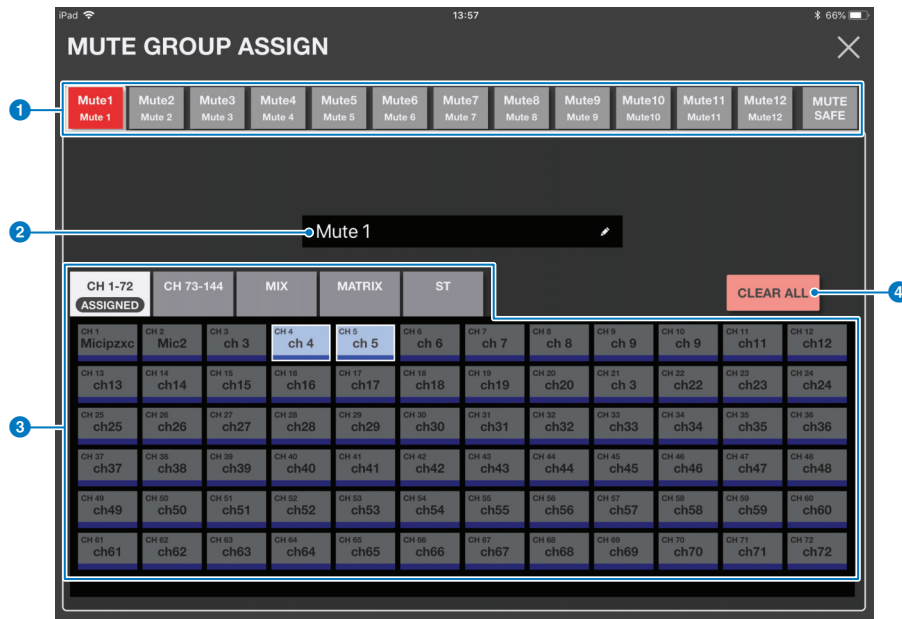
iPad 13:57 66%

MUTE GROUP ASSIGN

1

Mute1 Mute 1 | Mute2 Mute 2 | Mute3 Mute 3 | Mute4 Mute 4 | Mute5 Mute 5 | Mute6 Mute 6 | Mute7 Mute 7 | Mute8 Mute 8 | Mute9 Mute 9 | Mute10 Mute10 | Mute11 Mute11 | Mute12 Mute12 | MUTE SAFE

2

Mute 1

CH 1-72 ASSIGNED | CH 73-144 | MIX | MATRIX | ST

CLEAR ALL

4

3

| | | | | | | | | | | | |
|---|---|---|---|---|---|---|---|---|---|---|---|
| CH 1 Micipzxc | CH 2 Mic2 | CH 3 ch 3 | CH 4 ch 4 | CH 5 ch 5 | CH 6 ch 6 | CH 7 ch 7 | CH 8 ch 8 | CH 9 ch 9 | CH 10 ch 9 | CH 11 ch11 | CH 12 ch12 |
| CH 13 ch13 | CH 14 ch14 | CH 15 ch15 | CH 16 ch16 | CH 17 ch17 | CH 18 ch18 | CH 19 ch19 | CH 20 ch20 | CH 21 ch 3 | CH 22 ch22 | CH 23 ch23 | CH 24 ch24 |
| CH 25 ch25 | CH 26 ch26 | CH 27 ch27 | CH 28 ch28 | CH 29 ch29 | CH 30 ch30 | CH 31 ch31 | CH 32 ch32 | CH 33 ch33 | CH 34 ch34 | CH 35 ch35 | CH 36 ch36 |
| CH 37 ch37 | CH 38 ch38 | CH 39 ch39 | CH 40 ch40 | CH 41 ch41 | CH 42 ch42 | CH 43 ch43 | CH 44 ch44 | CH 45 ch45 | CH 46 ch46 | CH 47 ch47 | CH 48 ch48 |
| CH 49 ch49 | CH 50 ch50 | CH 51 ch51 | CH 52 ch52 | CH 53 ch53 | CH 54 ch54 | CH 55 ch55 | CH 56 ch56 | CH 57 ch57 | CH 58 ch58 | CH 59 ch59 | CH 60 ch60 |
| CH 61 ch61 | CH 62 ch62 | CH 63 ch63 | CH 64 ch64 | CH 65 ch65 | CH 66 ch66 | CH 67 ch67 | CH 68 ch68 | CH 69 ch69 | CH 70 ch70 | CH 71 ch71 | CH 72 ch72 |